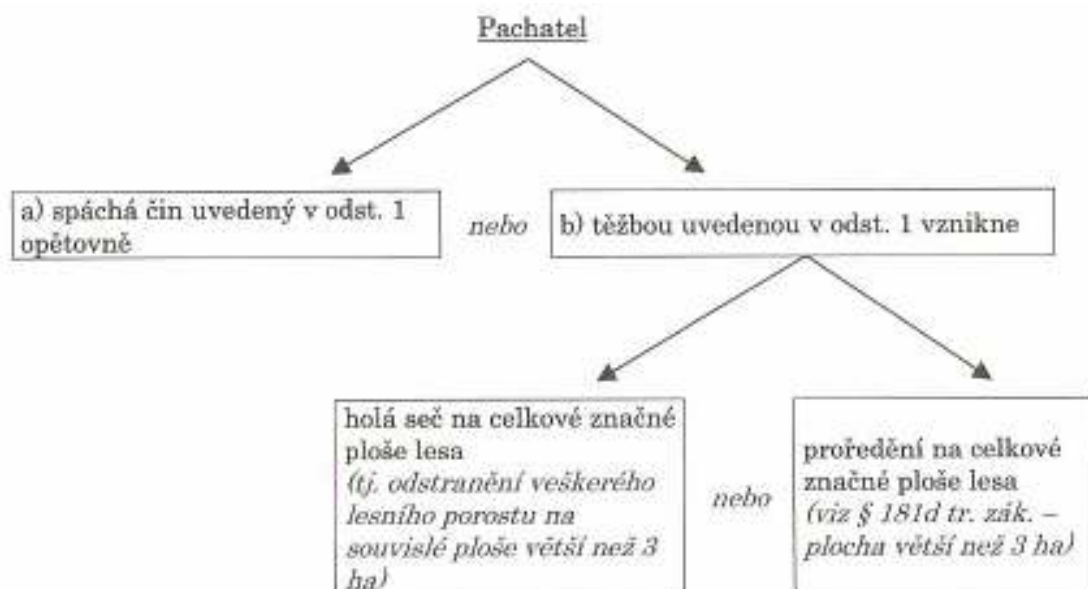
Pachatel

a) spáchá čin uvedený v odst. 1 opětovně

nebo

b) těžbou uvedenou v odst. 1 vznikne

holá seč na celkové značné ploše lesa (tj. odstranění veškerého lesního porostu na souvislé ploše větší než 3 ha)

nebo

proředění na celkové značné ploše lesa (viz § 181d tr. zák. – plocha větší než 3 ha)